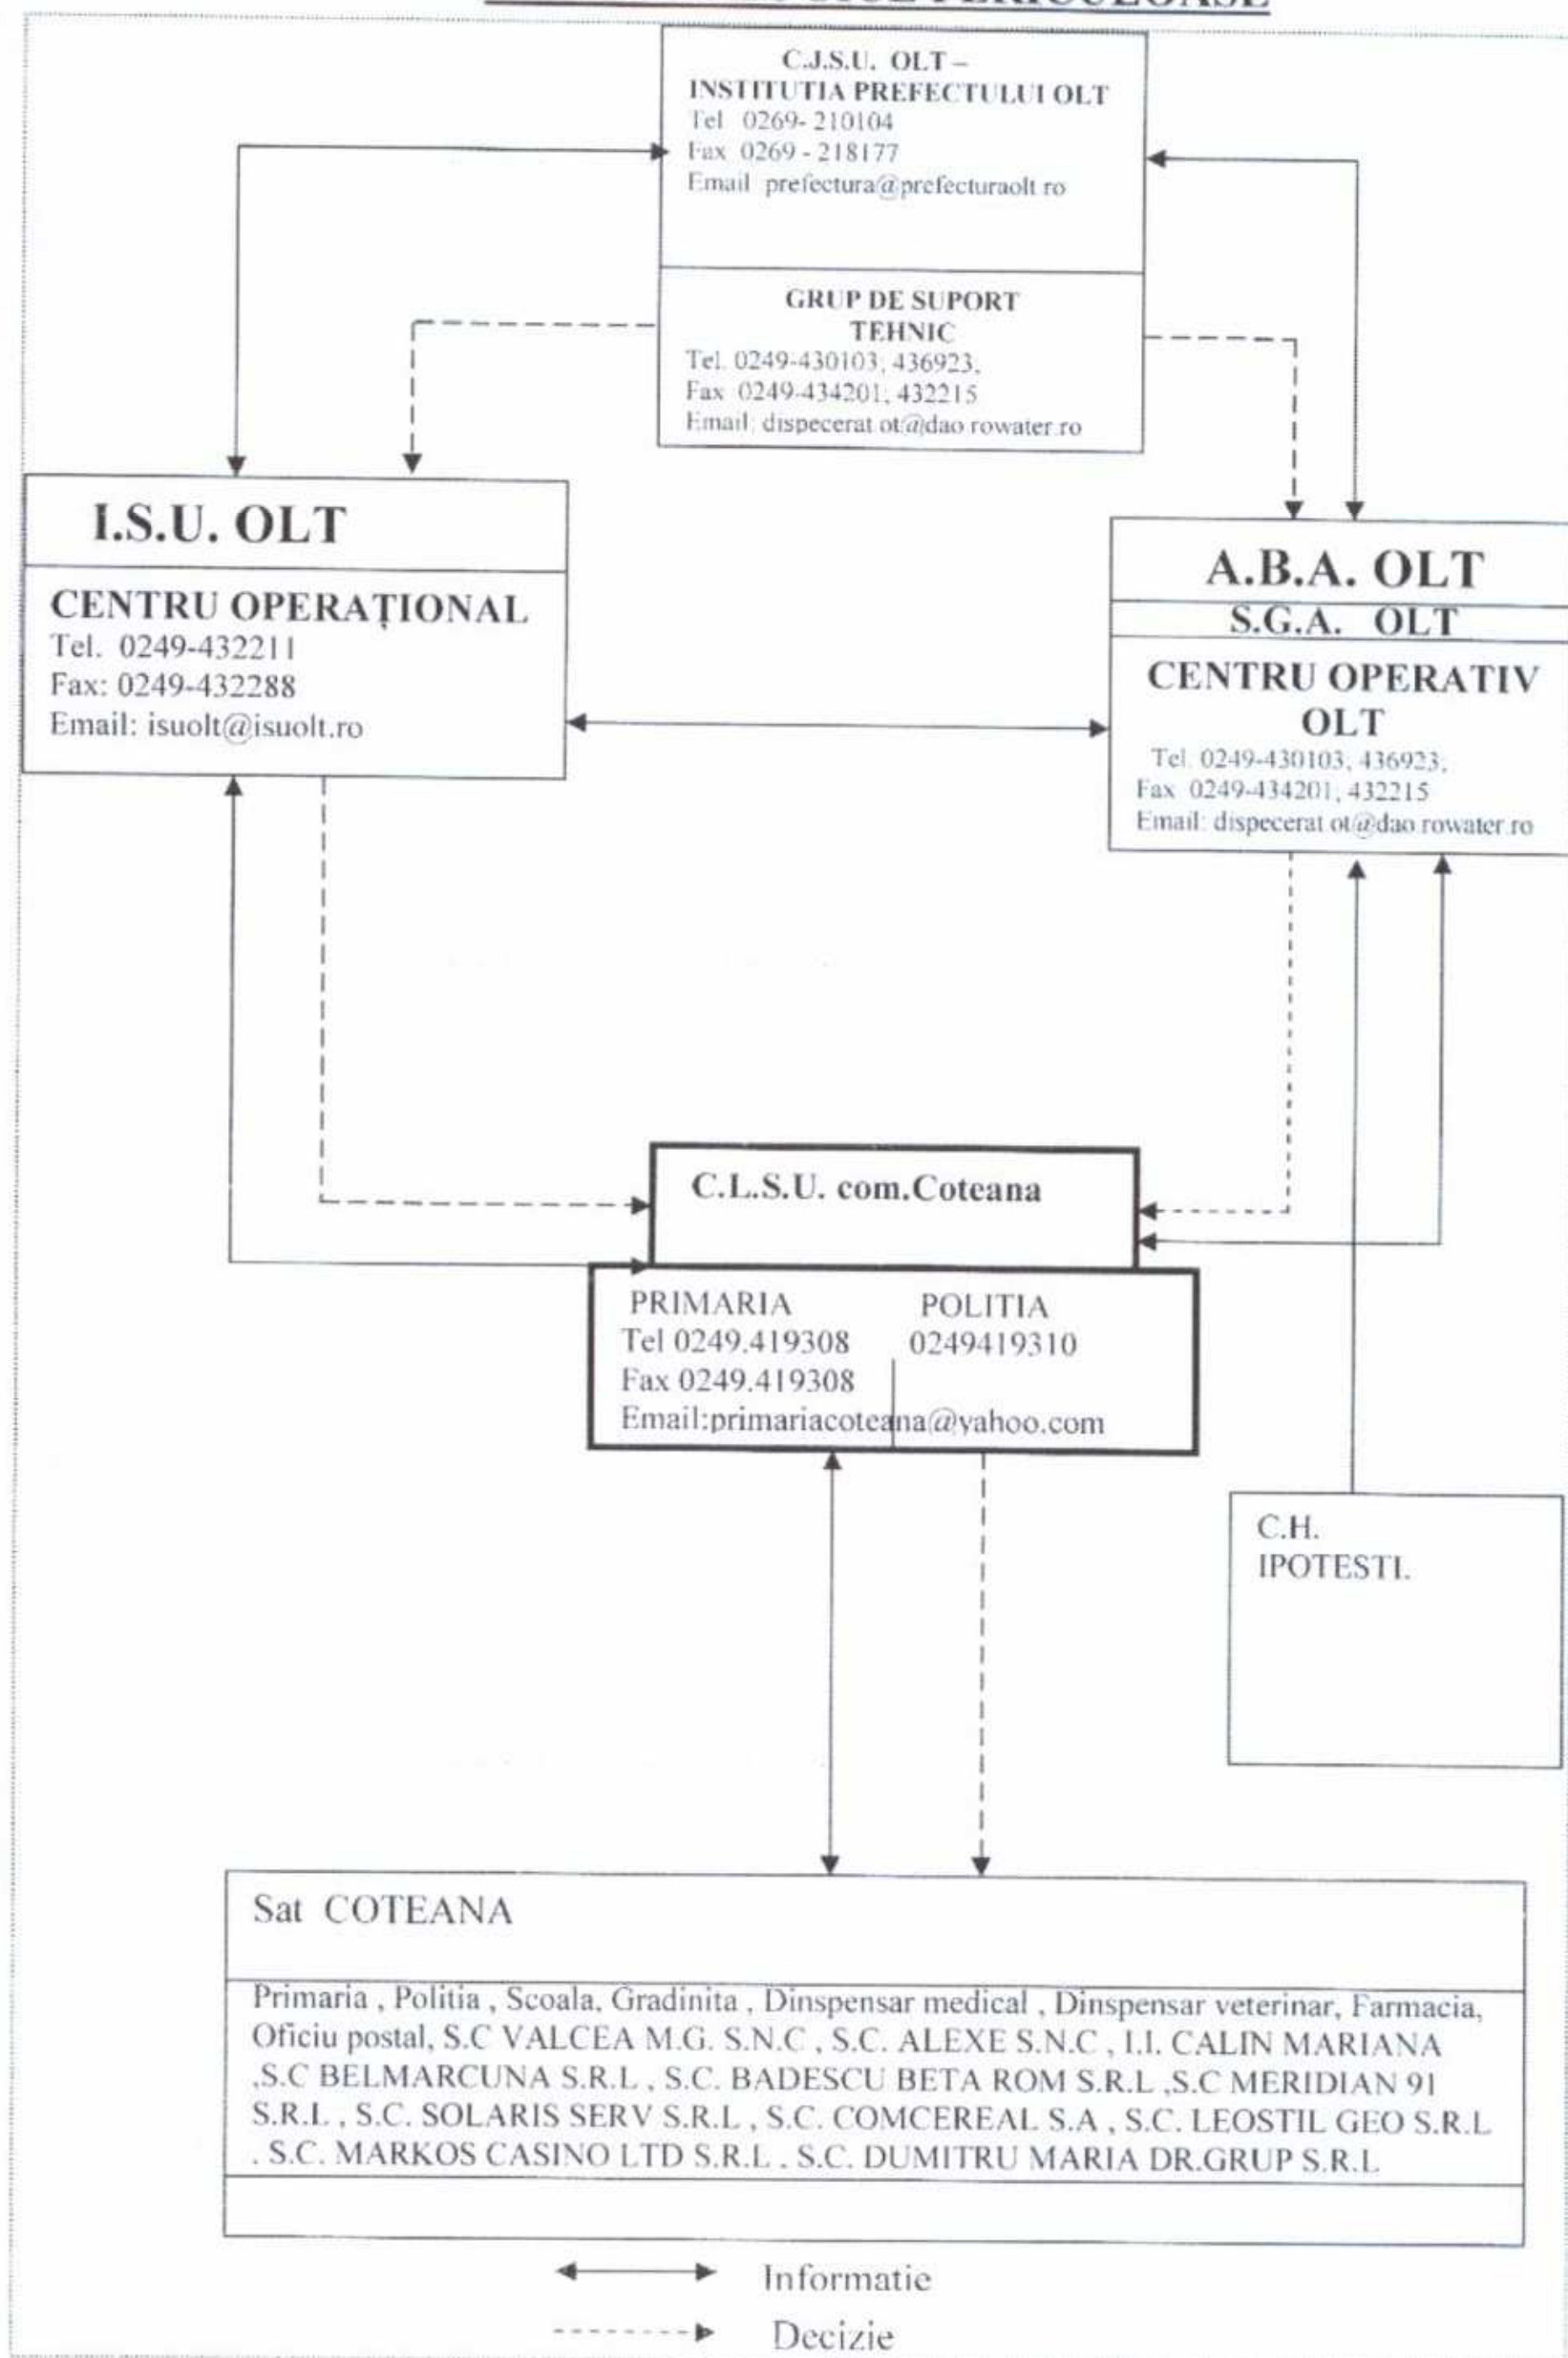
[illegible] PERICULOASE

C.J.S.U. OLT –
INSTITUTIA PREFECTULUI OLT
Tel 0269- 210104
Fax 0269 - 218177
Email prefectura@prefecturaolt.ro

GRUP DE SUPORT TEHNIC
Tel. 0249-430103; 436923;
Fax 0249-434201; 432215
Email: dispecerat.ot@dao.rowater.ro

I.S.U. OLT

CENTRU OPERAȚIONAL
Tel. 0249-432211
Fax: 0249-432288
Email: isuolt@isuolt.ro

A.B.A. OLT
S.G.A. OLT
CENTRU OPERATIV OLT
Tel. 0249-430103; 436923;
Fax 0249-434201; 432215
Email: dispecerat.ot@dao.rowater.ro

C.L.S.U. com.Coteana

PRIMARIA
Tel 0249.419308
Fax 0249.419308
Email:primariacoteana@yahoo.com

POLITIA
0249419310

C.H.
IPOTESTI.

Sat COTEANA

Primaria , Politia , Scoala, Gradinita , Dinspensar medical , Dinspensar veterinar, Farmacia, Oficiu postal, S.C VALCEA M.G. S.N.C , S.C. ALEXE S.N.C , I.I. CALIN MARIANA ,S.C BELMARCUNA S.R.L , S.C. BADESCU BETA ROM S.R.L ,S.C MERIDIAN 91 S.R.L , S.C. SOLARIS SERV S.R.L , S.C. COMCEREAL S.A , S.C. LEOSTIL GEO S.R.L . S.C. MARKOS CASINO LTD S.R.L . S.C. DUMITRU MARIA DR.GRUP S.R.L

Informatie
Decizie